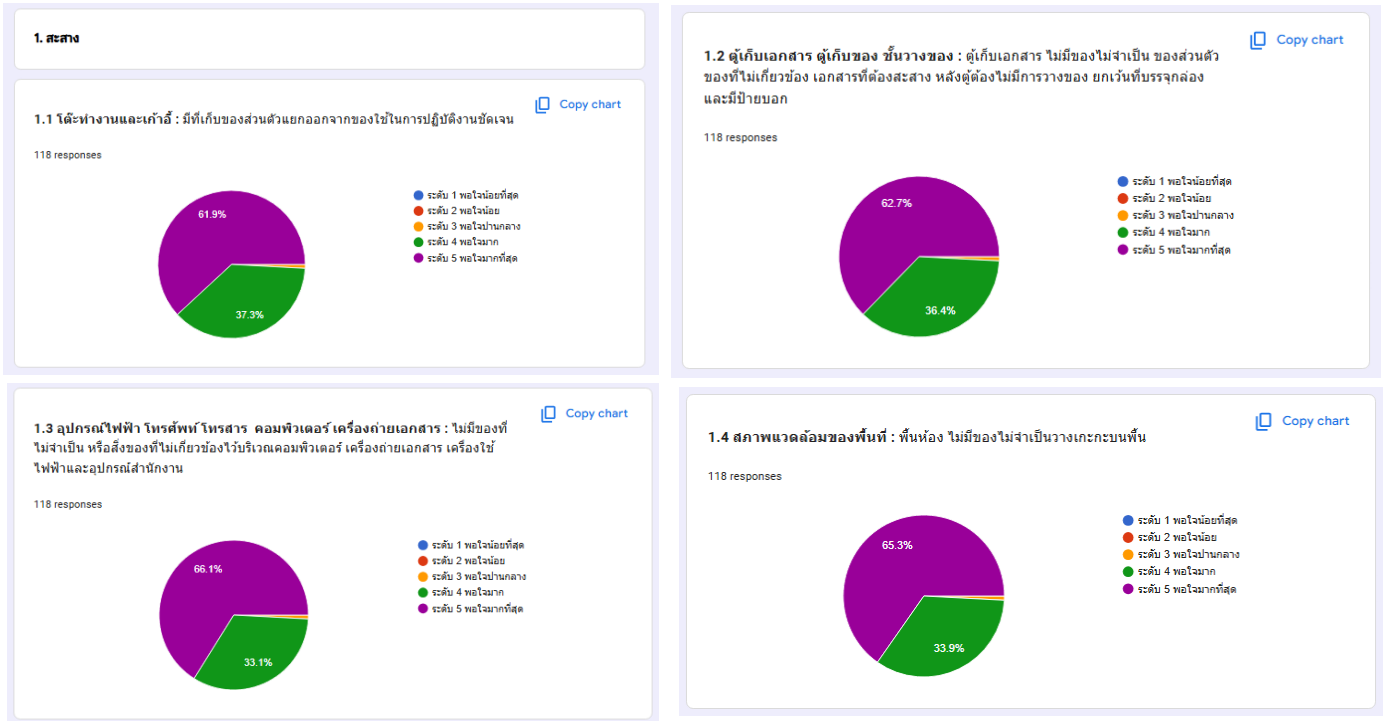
1. สะสาง

1.1 โต๊ะทำงานและเก้าอี้ : มีที่เก็บของส่วนตัวแยกออกจากของใช้ในการปฏิบัติงานชัดเจน

Copy chart

118 responses

61.9%

37.3%

ระดับ 1 พอใจน้อยที่สุด
ระดับ 2 พอใจน้อย
ระดับ 3 พอใจปานกลาง
ระดับ 4 พอใจมาก
ระดับ 5 พอใจมากที่สุด

1.2 ตู้เก็บเอกสาร ตู้เก็บของ ชั้นวางของ : ตู้เก็บเอกสาร ไม่มีของไม่จำเป็น ของส่วนตัว ของที่ไม่เกี่ยวข้อง เอกสารที่ต้องสะสาง หลังตู้ต้องไม่มีการวางของ ยกเว้นที่บรรจุกล่องและมีป้ายบอก

Copy chart

118 responses

62.7%

36.4%

ระดับ 1 พอใจน้อยที่สุด
ระดับ 2 พอใจน้อย
ระดับ 3 พอใจปานกลาง
ระดับ 4 พอใจมาก
ระดับ 5 พอใจมากที่สุด

1.3 อุปกรณ์ไฟฟ้า โทรศัพท์ โทรสาร คอมพิวเตอร์ เครื่องถ่ายเอกสาร : ไม่มีของที่ไม่จำเป็น หรือสิ่งของที่ไม่เกี่ยวข้องไว้บริเวณคอมพิวเตอร์ เครื่องถ่ายเอกสาร เครื่องใช้ไฟฟ้าและอุปกรณ์สำนักงาน

Copy chart

118 responses

66.1%

33.1%

ระดับ 1 พอใจน้อยที่สุด
ระดับ 2 พอใจน้อย
ระดับ 3 พอใจปานกลาง
ระดับ 4 พอใจมาก
ระดับ 5 พอใจมากที่สุด

1.4 สภาพแวดล้อมของพื้นที่ : พื้นห้อง ไม่มีของไม่จำเป็นวางเกะกะบนพื้น

Copy chart

118 responses

65.3%

33.9%

ระดับ 1 พอใจน้อยที่สุด
ระดับ 2 พอใจน้อย
ระดับ 3 พอใจปานกลาง
ระดับ 4 พอใจมาก
ระดับ 5 พอใจมากที่สุด